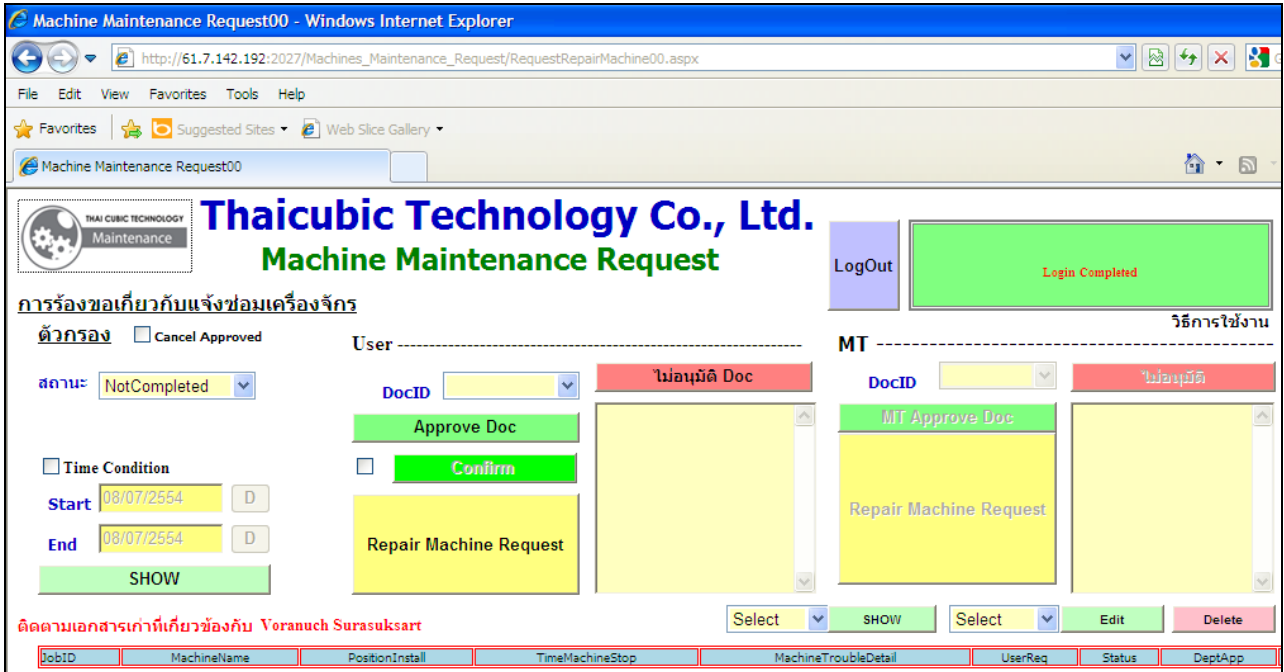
Machine Maintenance Request00 - Windows Internet Explorer

http://61.7.142.192:2027/Machines_Maintenance_Request/RequestRepairMachine00.aspx

File Edit View Favorites Tools Help

Favorites Suggested Sites Web Slice Gallery

Machine Maintenance Request00

THAI CUBIC TECHNOLOGY Maintenance

Thaicubic Technology Co., Ltd.

Machine Maintenance Request

LogOut

Login Completed

การร้องขอเกี่ยวกับแจ้งซ่อมเครื่องจักร

วิธีการใช้งาน

ตัวกรอง Cancel Approved

User ------------------------------------------------------------

MT ----------------------------------------------------

สถานะ NotCompleted

DocID

ไม่อนุมัติ Doc

DocID

ไม่อนุมัติ

Approve Doc

MT Approve Doc

Time Condition

Confirm

Start 08/07/2554 D

Repair Machine Request

End 08/07/2554 D

Repair Machine Request

SHOW

ติดตามเอกสารเก่าที่เกี่ยวข้องกับ Voranuch Surasuksart

Select SHOW Select Edit Delete

| JobID | MachineName | PositionInstall | TimeMachineStop | MachineTroubleDetail | UserReq | Status | DeptApp |
|---|---|---|---|---|---|---|---|